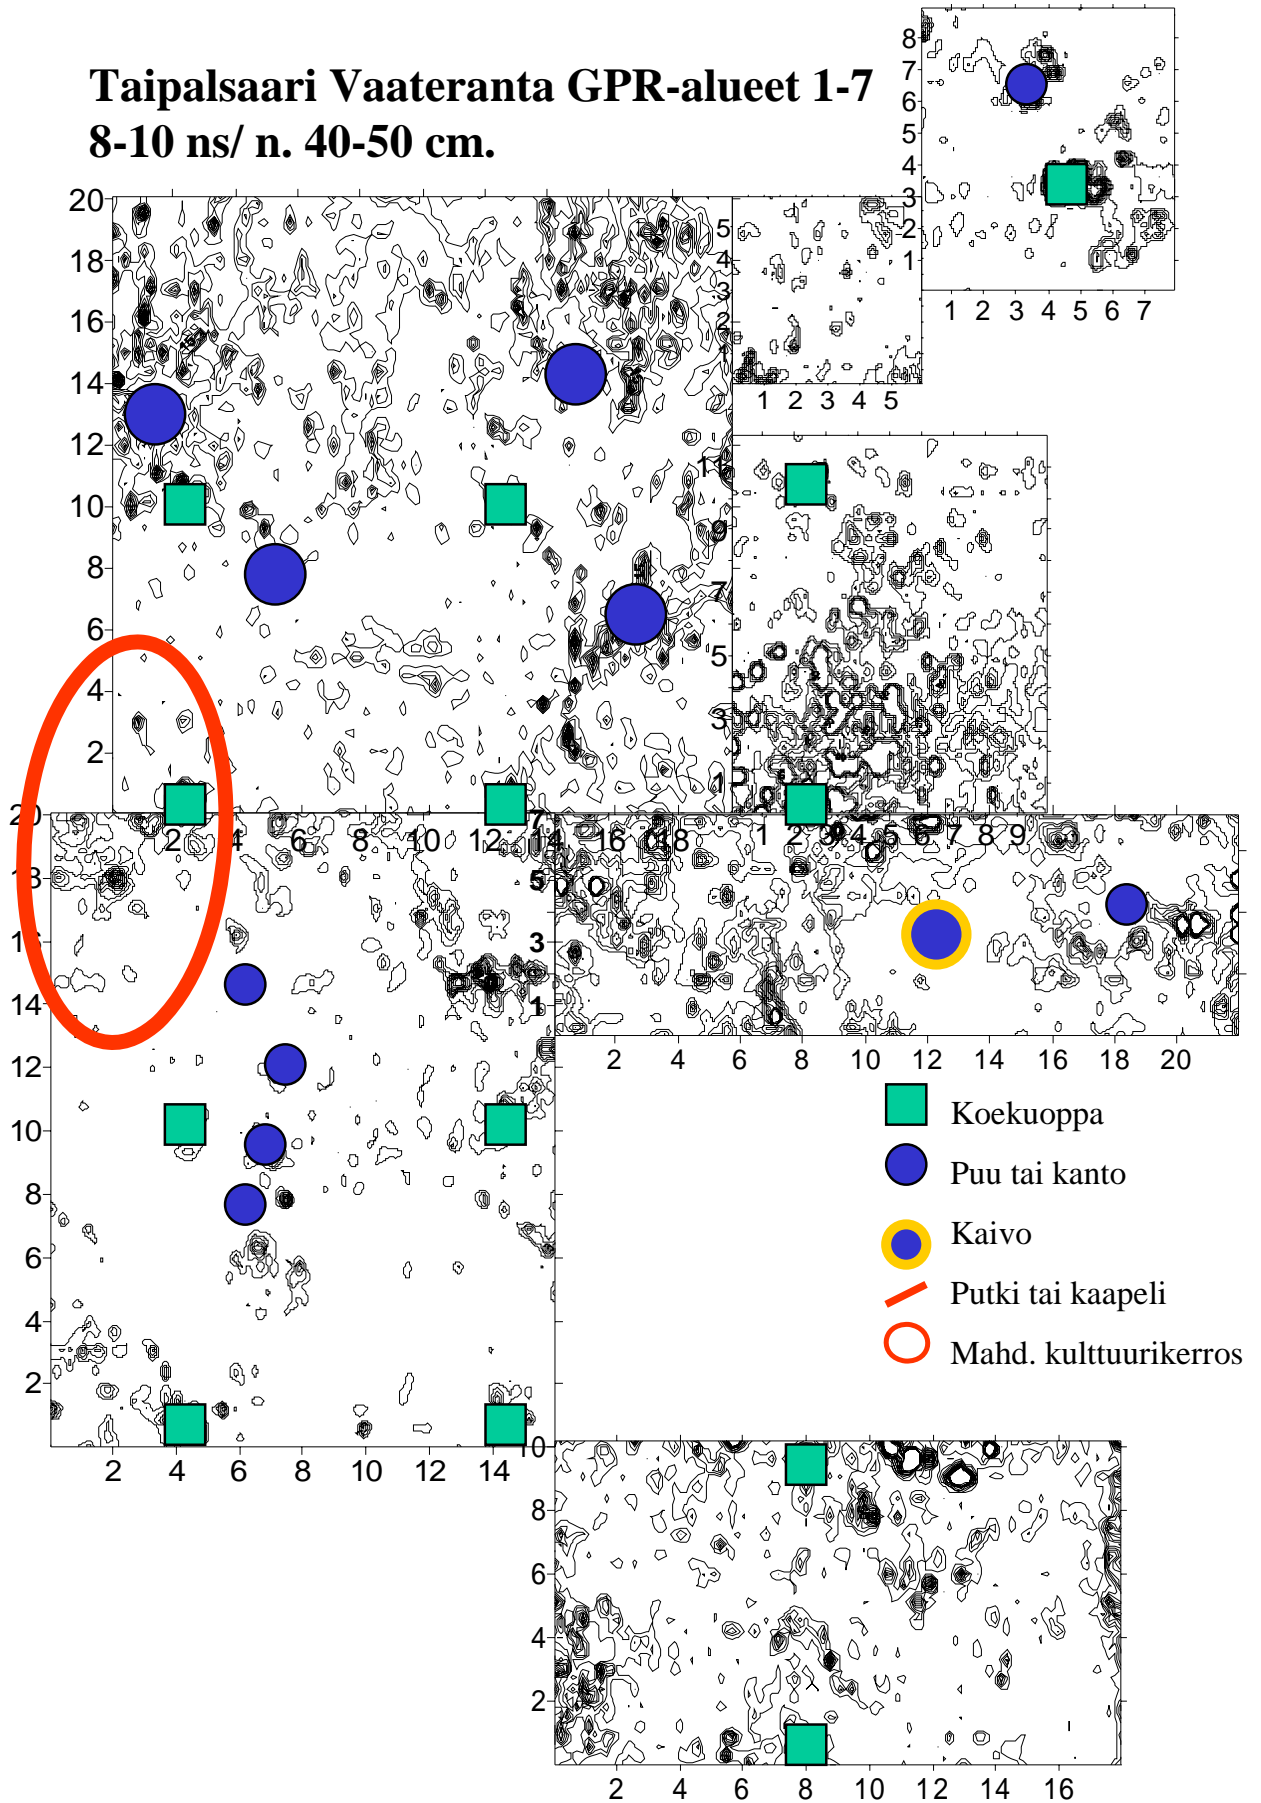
Taipalsaari Vaateranta GPR-alueet 1-7
8-10 ns/ n. 40-50 cm.

8
7
6
5
4
3
2
1
1 2 3 4 5 6 7

5
4
3
2
1
1 2 3 4 5

20
18
16
14
12
10
8
6
4
2
2 4 6 8 10 12 14 16 18

11
9
7
5
3
1
1 2 3 4 5 6 7 8 9

20
18
16
14
12
10
8
6
4
2
2 4 6 8 10 12 14

7
5
3
1
2 4 6 8 10 12 14 16 18 20

Koekuoppa
Puu tai kanto
Kaivo
Putki tai kaapeli
Mahd. kulttuurikerros

10
8
6
4
2
2 4 6 8 10 12 14 16